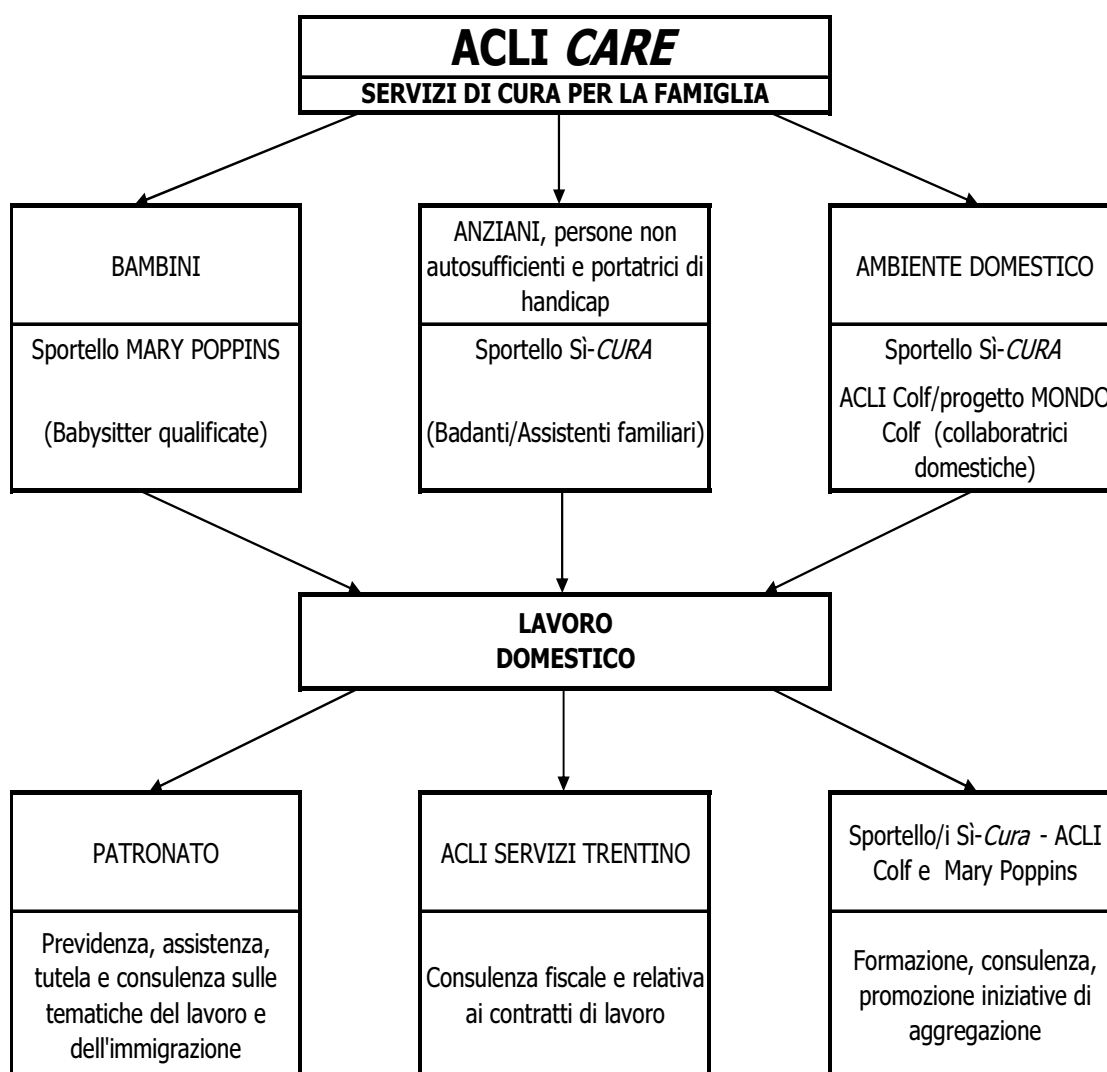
ACLI *CARE*

SERVIZI DI CURA PER LA FAMIGLIA

BAMBINI

Sportello MARY POPPINS

(Babysitter qualificate)

ANZIANI, persone non autosufficienti e portatrici di handicap

Sportello Sì-*CURA*

(Badanti/Assistenti familiari)

AMBIENTE DOMESTICO

Sportello Sì-*CURA*

ACLI Colf/progetto MONDO Colf (collaboratrici domestiche)

LAVORO DOMESTICO

PATRONATO

Previdenza, assistenza, tutela e consulenza sulle tematiche del lavoro e dell'immigrazione

ACLI SERVIZI TRENTINO

Consulenza fiscale e relativa ai contratti di lavoro

Sportello/i Sì-*Cura* - ACLI Colf e Mary Poppins

Formazione, consulenza, promozione iniziative di aggregazione